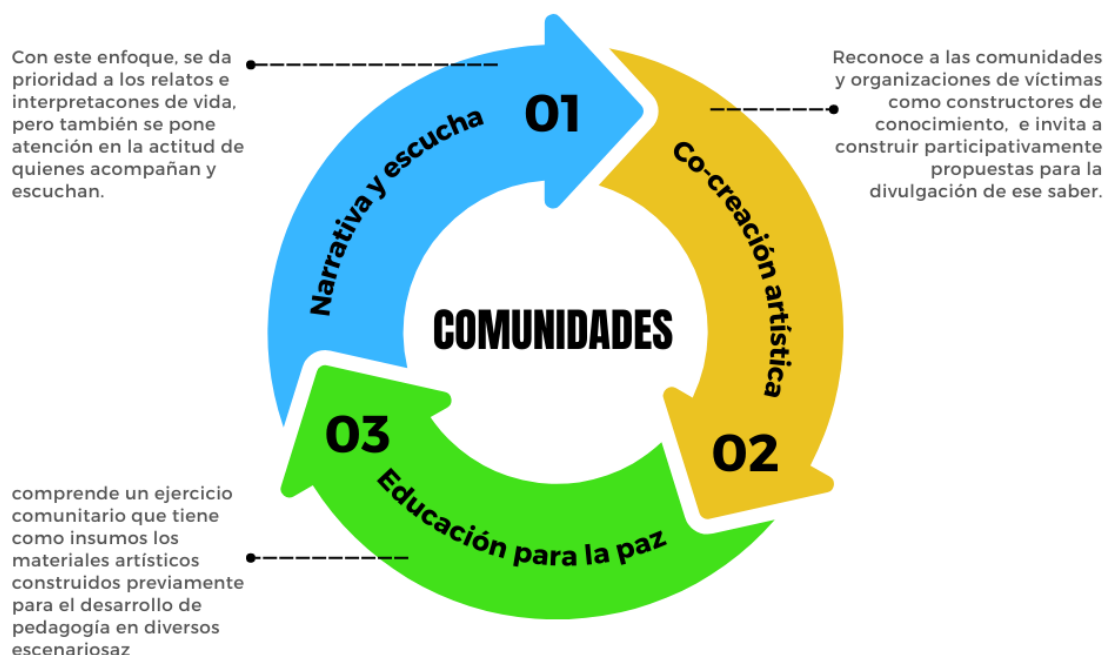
Con este enfoque, se da prioridad a los relatos e interpretacones de vida, pero también se pone atención en la actitud de quienes acompañan y escuchan.

01

Narrativa y escucha

Reconoce a las comunidades y organizaciones de víctimas como constructores de conocimiento, e invita a construir participativamente propuestas para la divulgación de ese saber.

Co-creación artística

02

COMUNIDADES

03

Educación para la paz

comprende un ejercicio comunitario que tiene como insumos los materiales artísticos construidos previamente para el desarrollo de pedagogía en diversos escenariosaz